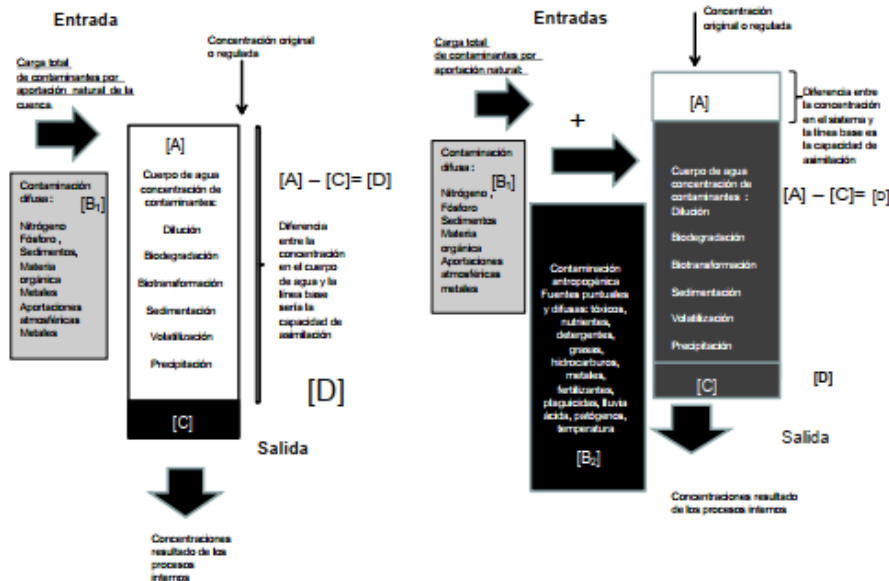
Entrada

Carga total de contaminantes por aportación natural de la cuenca.

Concentración original o regulada

Contaminación difusa: [B$_1$]

Nitrógeno Fósforo, Sedimentos, Materia orgánica Metales Aportaciones atmosféricas Metales

[A]

Cuerpo de agua concentración de contaminantes:

Dilución

Biodegradación

Biotransformación

Sedimentación

Volatilización

Precipitación

[C]

[A] – [C]= [D]

Diferencia entre la concentración en el cuerpo de agua y la línea base sería la capacidad de asimilación

[D]

Salida

Concentraciones resultado de los procesos internos

Entradas

Carga total de contaminantes por aportación natural:

Concentración original o regulada

+

Contaminación difusa: [B$_1$]

Nitrógeno, Fósforo Sedimentos Materia orgánica Aportaciones atmosféricas metales

Contaminación antropogénica Fuentes puntuales y difusas: tóxicos, nutrientes, detergentes, grasas, hidrocarburos, metales, fertilizantes, plaguicidas, lluvia ácida, patógenos, temperatura

[B$_2$]

[A]

Diferencia entre la concentración en el sistema y la línea base es la capacidad de asimilación

Cuerpo de agua concentración de contaminantes: Dilución

Biodegradación

Biotransformación

Sedimentación

Volatilización

Precipitación

[C]

[A] – [C]= [D]

[D]

Salida

Concentraciones resultado de los procesos internos